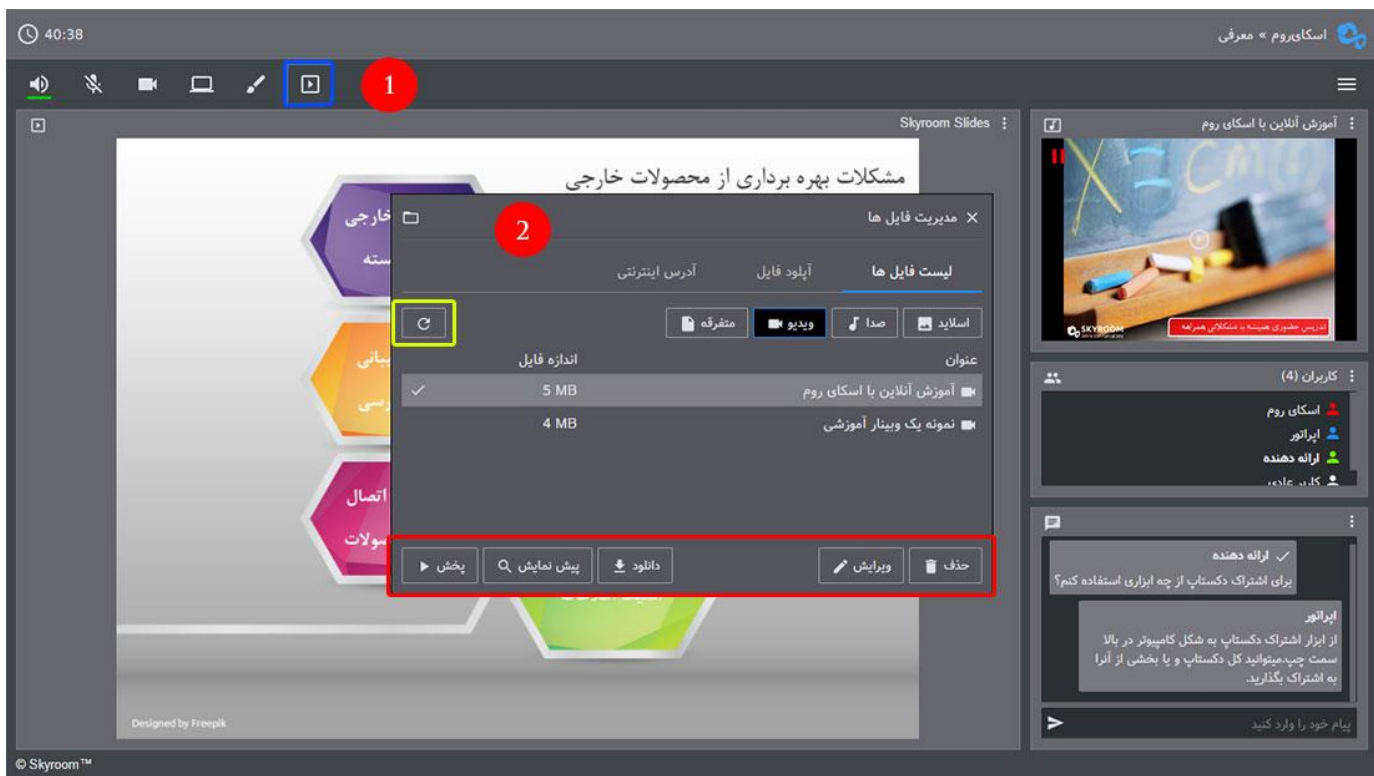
40:38

اسکای‌روم » معرفی

1

Skyroom Slides

مشکلات بهره برداری از محصولات خارجی

خارجی
سته

بانی
رسی

اتصال
ولات

مدیریت فایل ها

2

لیست فایل ها
آپلود فایل
آدرس اینترنتی

اسلاید
صدا
ویدیو
متفرقه

| عنوان | اندازه فایل | |
|---|---|---|
| آموزش آنلاین با اسکای روم | 5 MB | ✓ |
| نمونه یک وبینار آموزشی | 4 MB | |

حذف
ویرایش
دانلود
پیش نمایش
پخش

Designed by Freepik

آموزش آنلاین با اسکای روم

SKYROOM
تدریس حضوری همیشه با مشکلاتی همراهه

کاربران (4)

اسکای روم
اپراتور
ارائه دهنده
کاربر عادی

ارائه دهنده
برای اشتراک دکستاپ از چه ابزاری استفاده کنم؟

اپراتور
از ابزار اشتراک دکستاپ به شکل کامپیوتر در بالا سمت چپ،میتوانید کل دکستاپ و یا بخشی از آنرا به اشتراک بگذارید.

پیام خود را وارد کنید

© Skyroom™